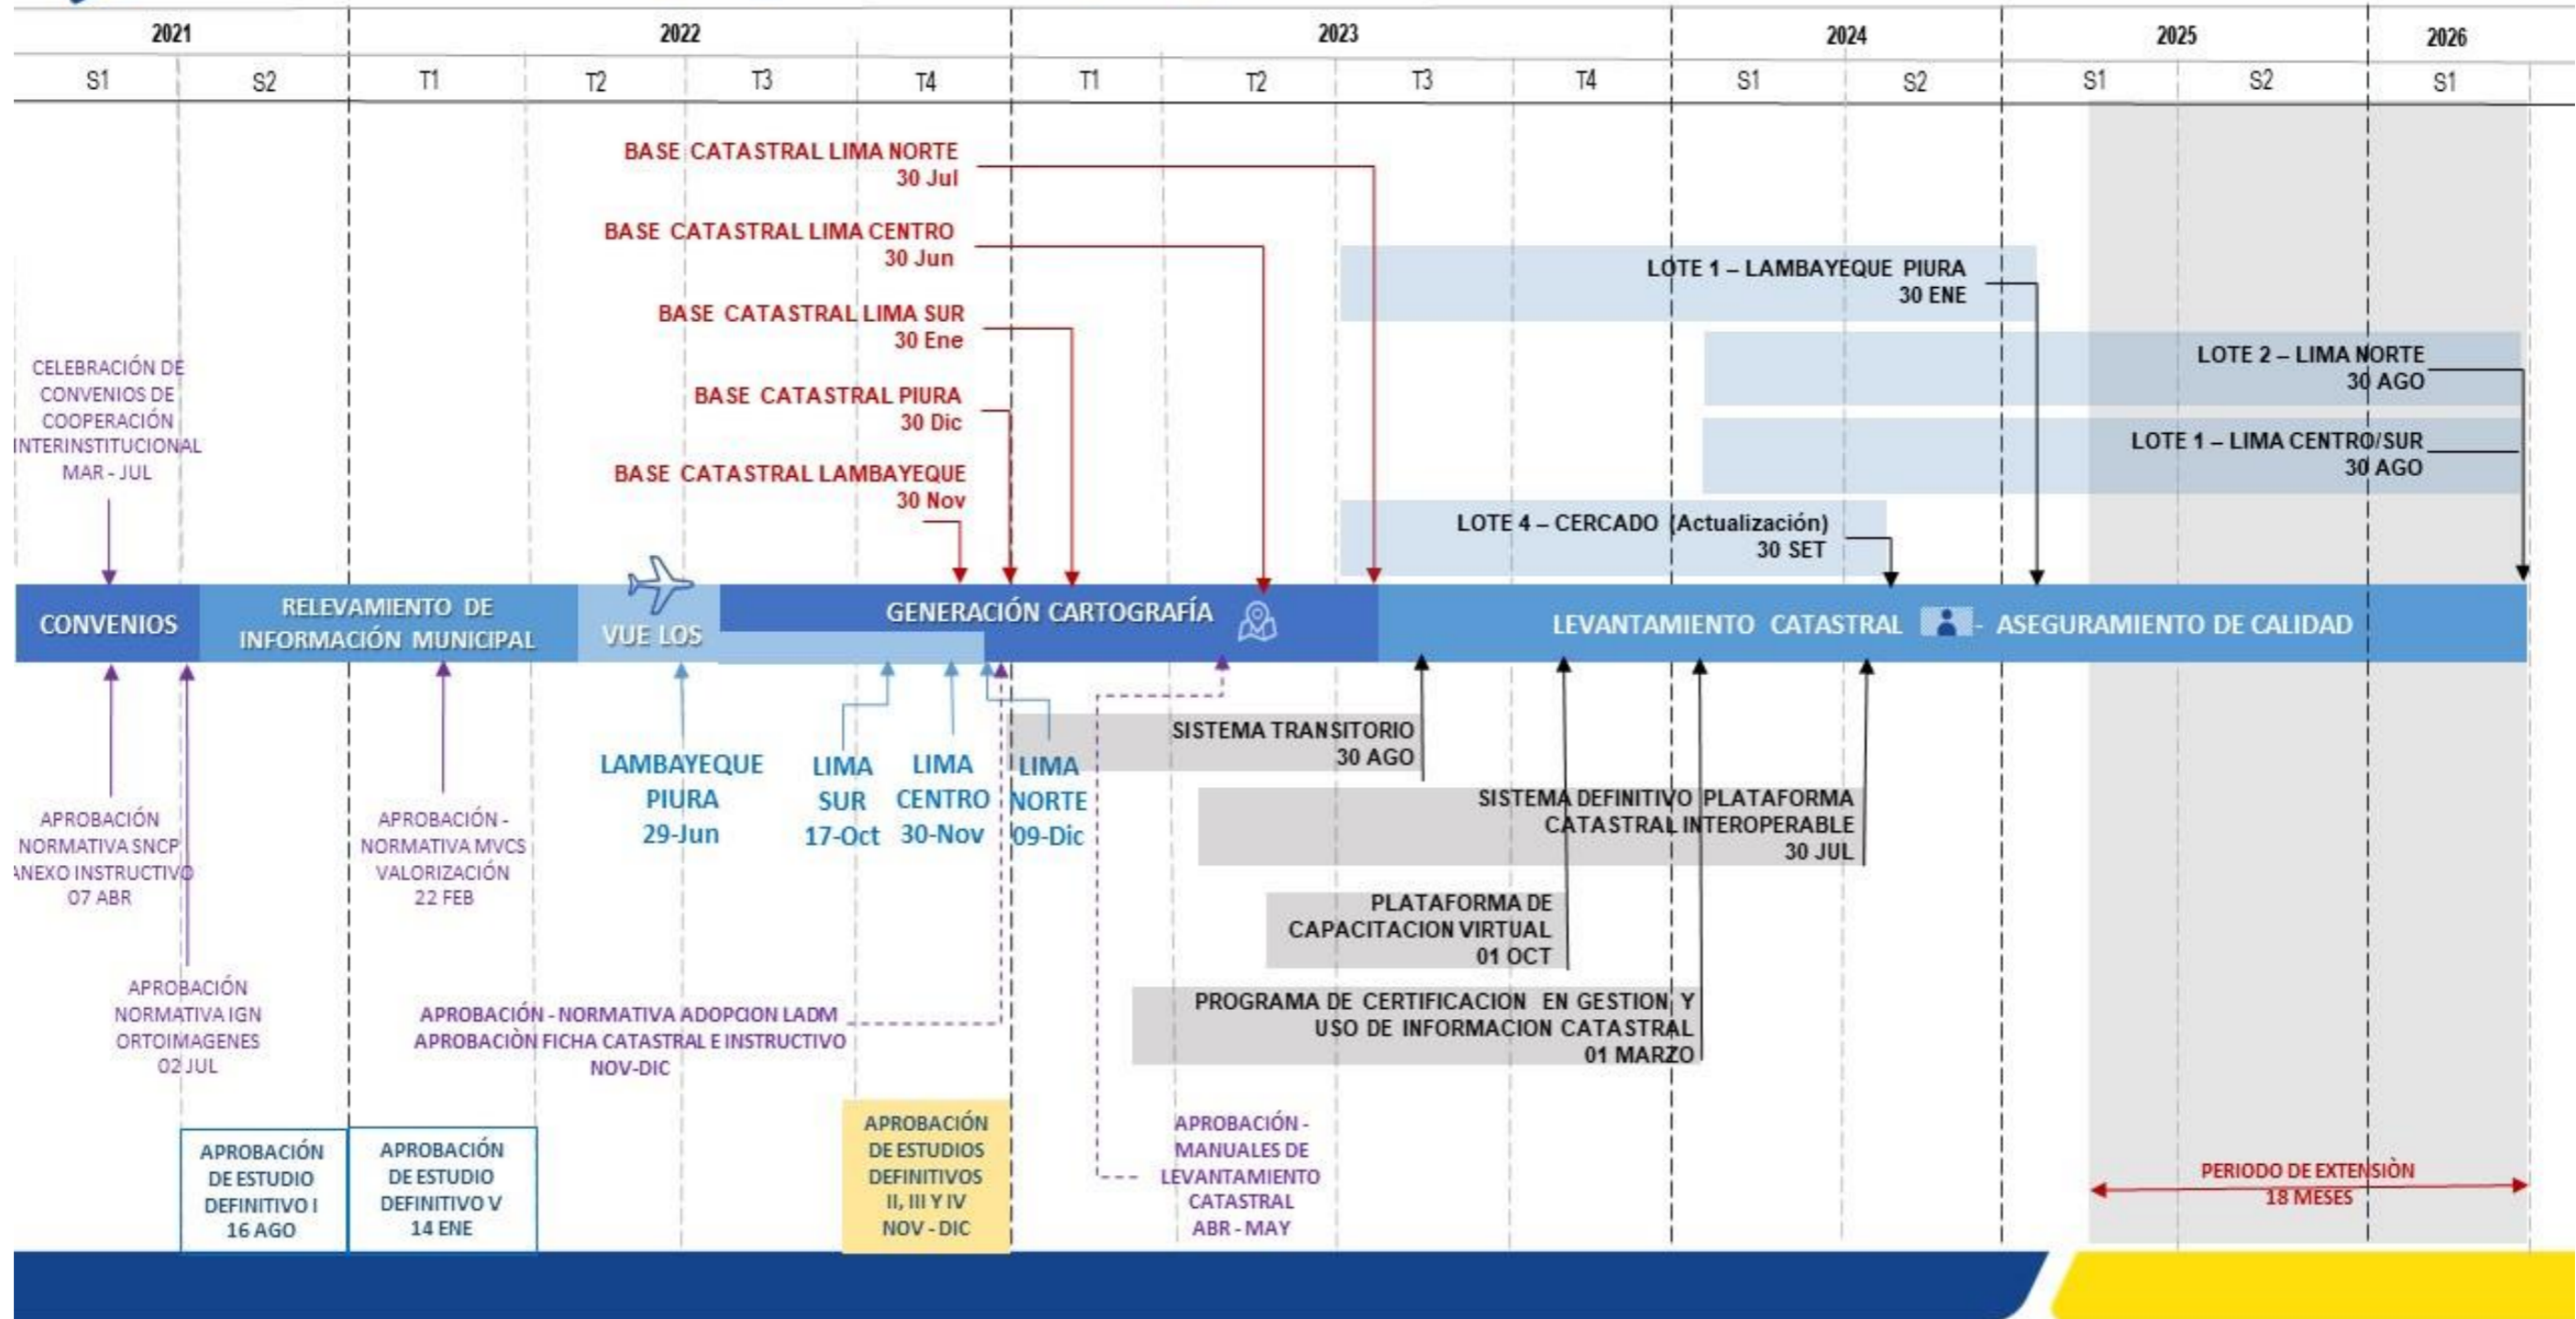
| 2021 | | 2022 | | | | 2023 | | | | 2024 | | 2025 | | 2026 |
|---|---|---|---|---|---|---|---|---|---|---|---|---|---|---|
| S1 | S2 | T1 | T2 | T3 | T4 | T1 | T2 | T3 | T4 | S1 | S2 | S1 | S2 | S1 |

BASE CATASTRAL LIMA NORTE 30 Jul

BASE CATASTRAL LIMA CENTRO 30 Jun

BASE CATASTRAL LIMA SUR 30 Ene

BASE CATASTRAL PIURA 30 Dic

BASE CATASTRAL LAMBAYEQUE 30 Nov

LOTE 1 – LAMBAYEQUE PIURA 30 ENE

LOTE 2 – LIMA NORTE 30 AGO

LOTE 1 – LIMA CENTRO/SUR 30 AGO

LOTE 4 – CERCADO (Actualización) 30 SET

CELEBRACIÓN DE CONVENIOS DE COOPERACIÓN INTERINSTITUCIONAL MAR - JUL

CONVENIOS

RELEVAMIENTO DE INFORMACIÓN MUNICIPAL

VUE LOS

GENERACIÓN CARTOGRAFÍA

LEVANTAMIENTO CATASTRAL - ASEGURAMIENTO DE CALIDAD

LAMBAYEQUE PIURA 29-Jun

LIMA SUR 17-Oct

LIMA CENTRO 30-Nov

LIMA NORTE 09-Dic

SISTEMA TRANSITORIO 30 AGO

SISTEMA DEFINITIVO PLATAFORMA CATASTRAL INTEROPERABLE 30 JUL

PLATAFORMA DE CAPACITACION VIRTUAL 01 OCT

PROGRAMA DE CERTIFICACION EN GESTION Y USO DE INFORMACION CATASTRAL 01 MARZO

APROBACIÓN NORMATIVA SNCP ANEXO INSTRUCTIVO 07 ABR

APROBACIÓN - NORMATIVA MVCS VALORIZACIÓN 22 FEB

APROBACIÓN NORMATIVA IGN ORTOIMAGENES 02 JUL

APROBACIÓN - NORMATIVA ADOPCION LADM APROBACIÒN FICHA CATASTRAL E INSTRUCTIVO NOV-DIC

APROBACIÓN DE ESTUDIO DEFINITIVO I 16 AGO

APROBACIÓN DE ESTUDIO DEFINITIVO V 14 ENE

APROBACIÓN DE ESTUDIOS DEFINITIVOS II, III Y IV NOV - DIC

APROBACIÓN - MANUALES DE LEVANTAMIENTO CATASTRAL ABR - MAY

PERIODO DE EXTENSIÒN 18 MESES